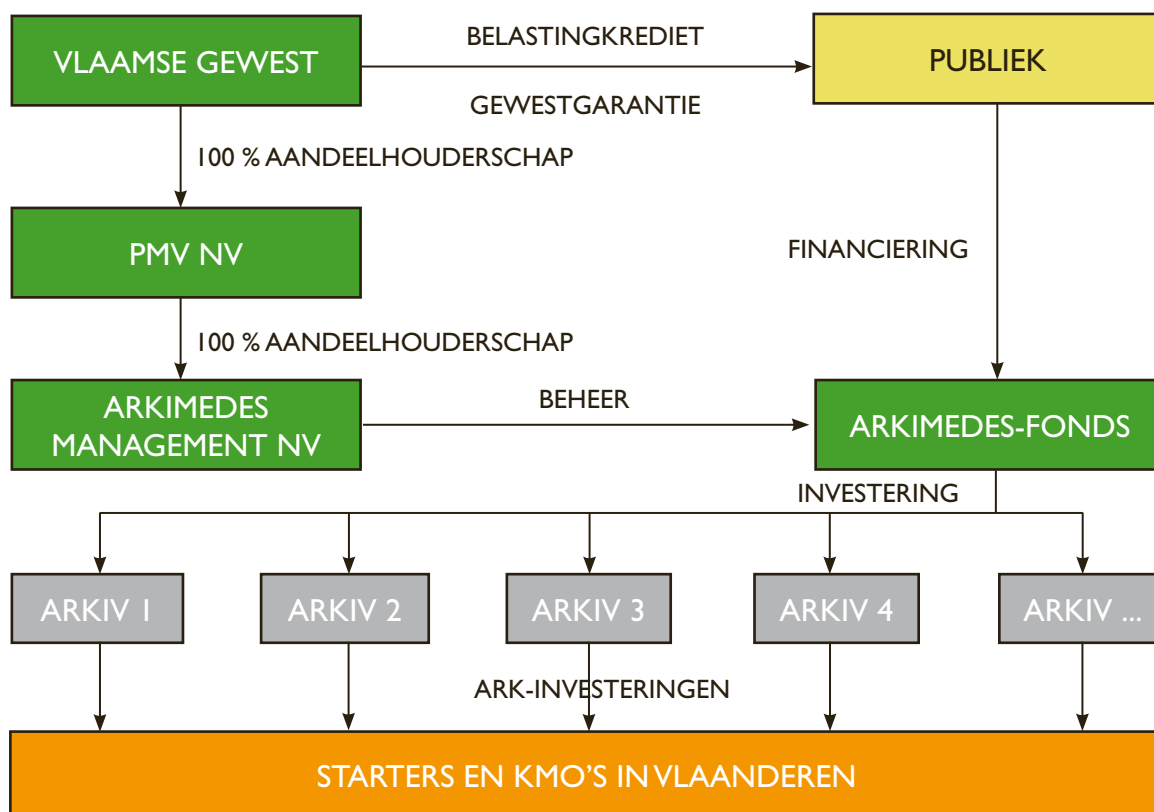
VLAAMSE GEWEST

BELASTINGKREDIET

GEWESTGARANTIE

PUBLIEK

100 % AANDEELHOUDERSCHAP

PMV NV

FINANCIERING

100 % AANDEELHOUDERSCHAP

ARKIMEDES MANAGEMENT NV

BEHEER

ARKIMEDES-FONDS

INVESTERING

ARKIV 1

ARKIV 2

ARKIV 3

ARKIV 4

ARKIV ...

ARK-INVESTERINGEN

STARTERS EN KMO'S IN VLAANDEREN